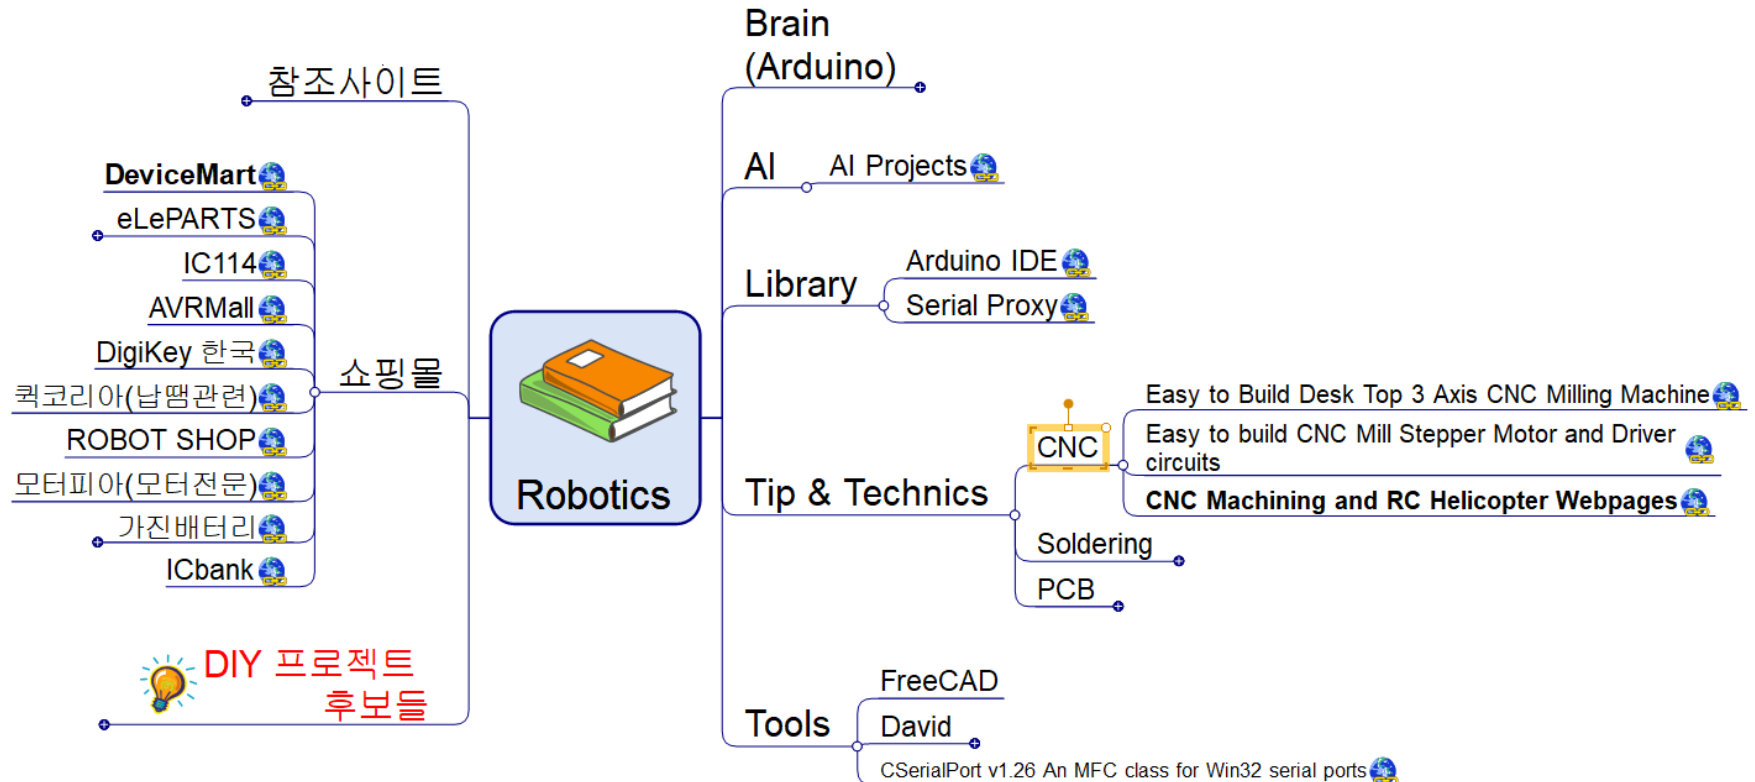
참조사이트

DeviceMart
eLePARTS
IC114
AVRMall
DigiKey 한국
쿼코리아(납땜관련)
ROBOT SHOP
모터피아(모터전문)
가진배터리
ICbank

쇼핑몰

DIY 프로젝트 후보들

Robotics

Brain (Arduino)

AI
AI Projects

Library
Arduino IDE
Serial Proxy

Tip & Technics
CNC
Easy to Build Desk Top 3 Axis CNC Milling Machine
Easy to build CNC Mill Stepper Motor and Driver circuits
CNC Machining and RC Helicopter Webpages
Soldering
PCB

Tools
FreeCAD
David
CSerialPort v1.26 An MFC class for Win32 serial ports